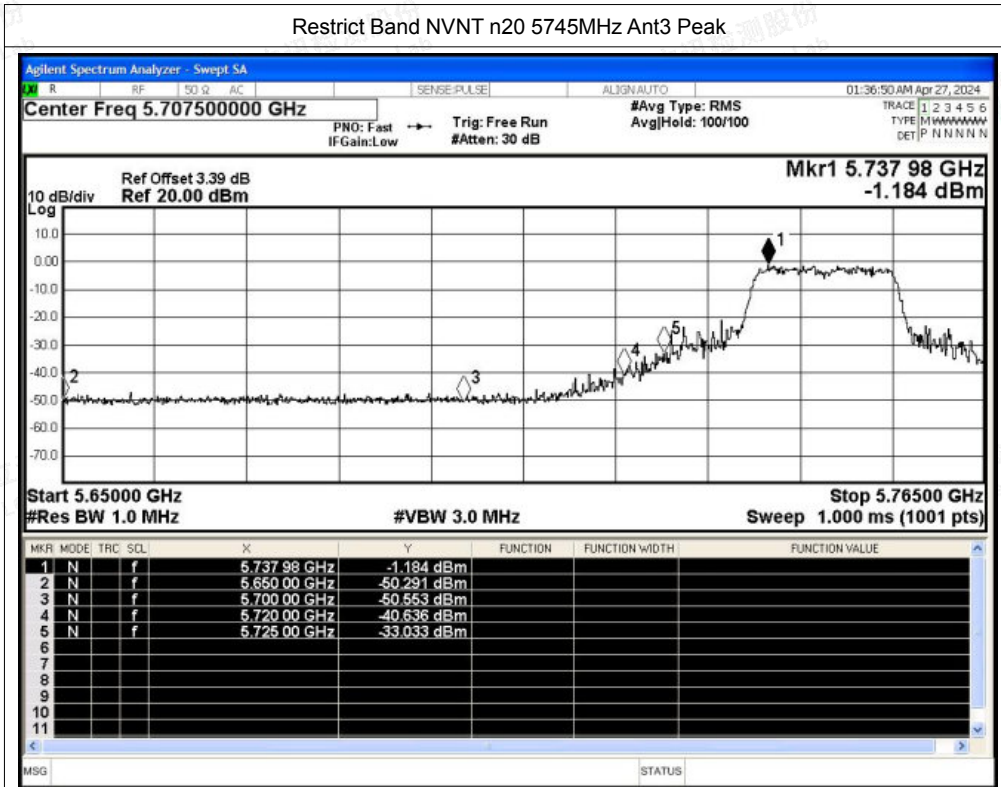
Restrict Band NVNT n20 5745MHz Ant3 Peak

Agilent Spectrum Analyzer - Swept SA

R RF 50 Ω AC SENSE:PULSE ALIGN AUTO 01:36:50 AM Apr 27, 2024

Center Freq 5.707500000 GHz
PNO: Fast IFGain:Low
Trig: Free Run #Atten: 30 dB
#Avg Type: RMS Avg|Hold: 100/100
TRACE 1 2 3 4 5 6 TYPE M WWWWW DET P N N N N N

Ref Offset 3.39 dB
10 dB/div Ref 20.00 dBm
Log
Mkr1 5.737 98 GHz -1.184 dBm

10.0
0.00
-10.0
-20.0
-30.0
-40.0
-50.0
-60.0
-70.0

1 2 3 4 5

Start 5.65000 GHz
#Res BW 1.0 MHz
#VBW 3.0 MHz
Stop 5.76500 GHz
Sweep 1.000 ms (1001 pts)

| MKR | MODE | TRC | SCL | X | Y | FUNCTION | FUNCTION WIDTH | FUNCTION VALUE |
|---|---|---|---|---|---|---|---|---|
| 1 | N | | f | 5.737 98 GHz | -1.184 dBm | | | |
| 2 | N | | f | 5.650 00 GHz | -50.291 dBm | | | |
| 3 | N | | f | 5.700 00 GHz | -50.553 dBm | | | |
| 4 | N | | f | 5.720 00 GHz | -40.636 dBm | | | |
| 5 | N | | f | 5.725 00 GHz | -33.033 dBm | | | |
| 6 | | | | | | | | |
| 7 | | | | | | | | |
| 8 | | | | | | | | |
| 9 | | | | | | | | |
| 10 | | | | | | | | |
| 11 | | | | | | | | |

MSG STATUS